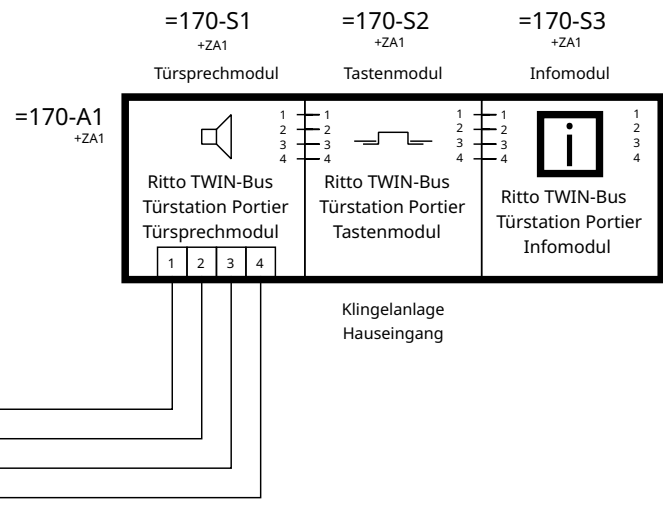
=170-S1
+ZA1
Türsprechmodul

=170-S2
+ZA1
Tastenmodul

=170-S3
+ZA1
Infomodul

=170-A1
+ZA1

1
2
3
4

Ritto TWIN-Bus Türstation Portier Türsprechmodul

1 2 3 4

1
2
3
4

1
2
3
4

Ritto TWIN-Bus Türstation Portier Tastenmodul

1
2
3
4

1
2
3
4

i

Ritto TWIN-Bus Türstation Portier Infomodul

Klingelanlage
Hauseingang